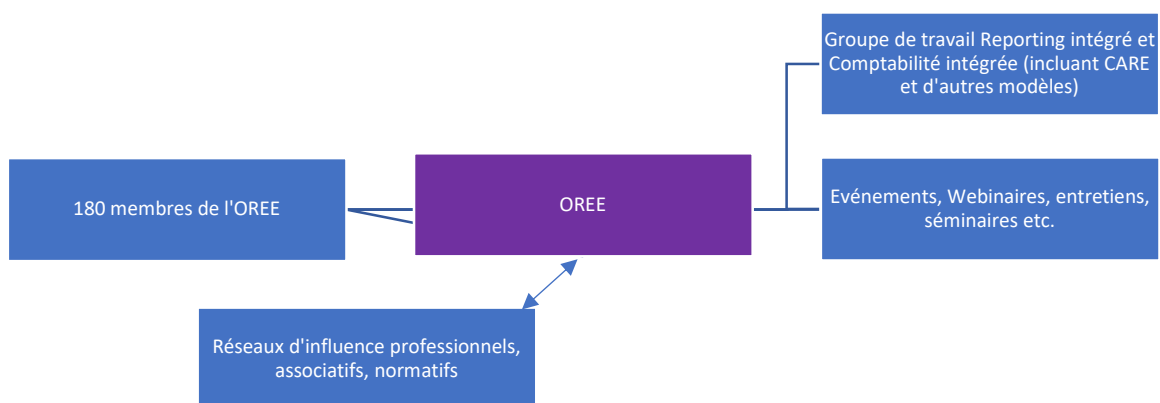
Groupe de travail Reporting intégré et Comptabilité intégrée (incluant CARE et d'autres modèles)

180 membres de l'OREE

OREE

Evénements, Webinaires, entretiens, séminaires etc.

Réseaux d'influence professionnels, associatifs, normatifs